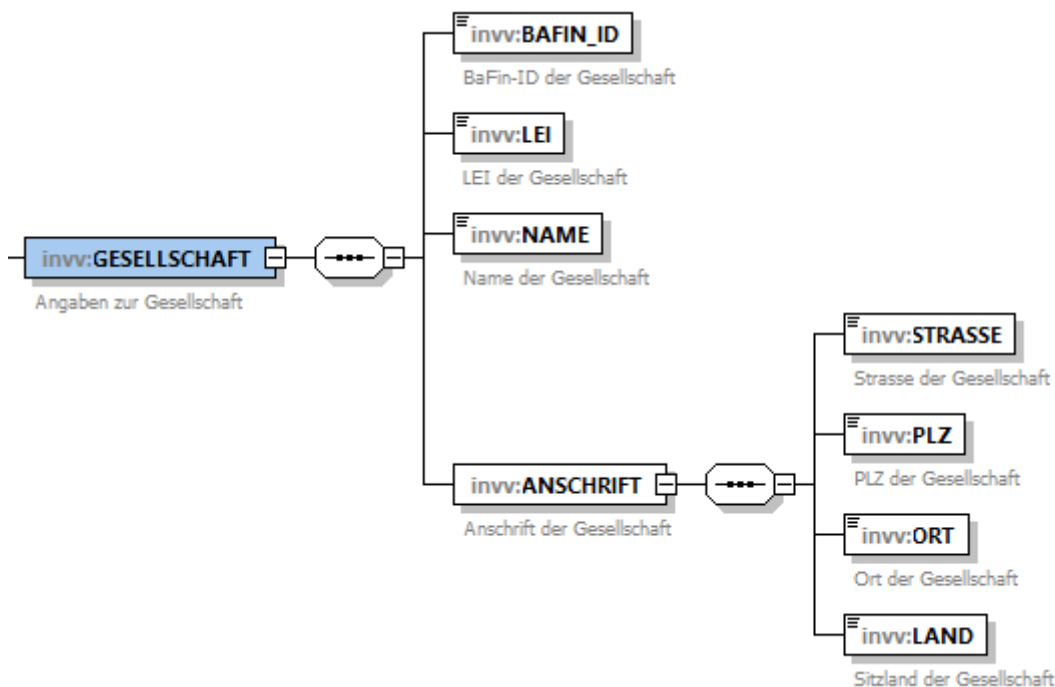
invv:GESELLSCHAFT
Angaben zur Gesellschaft

invv:BAFIN_ID
BaFin-ID der Gesellschaft

invv:LEI
LEI der Gesellschaft

invv:NAME
Name der Gesellschaft

invv:ANSCHRIFT
Anschrift der Gesellschaft

invv:STRASSE
Strasse der Gesellschaft

invv:PLZ
PLZ der Gesellschaft

invv:ORT
Ort der Gesellschaft

invv:LAND
Sitzland der Gesellschaft